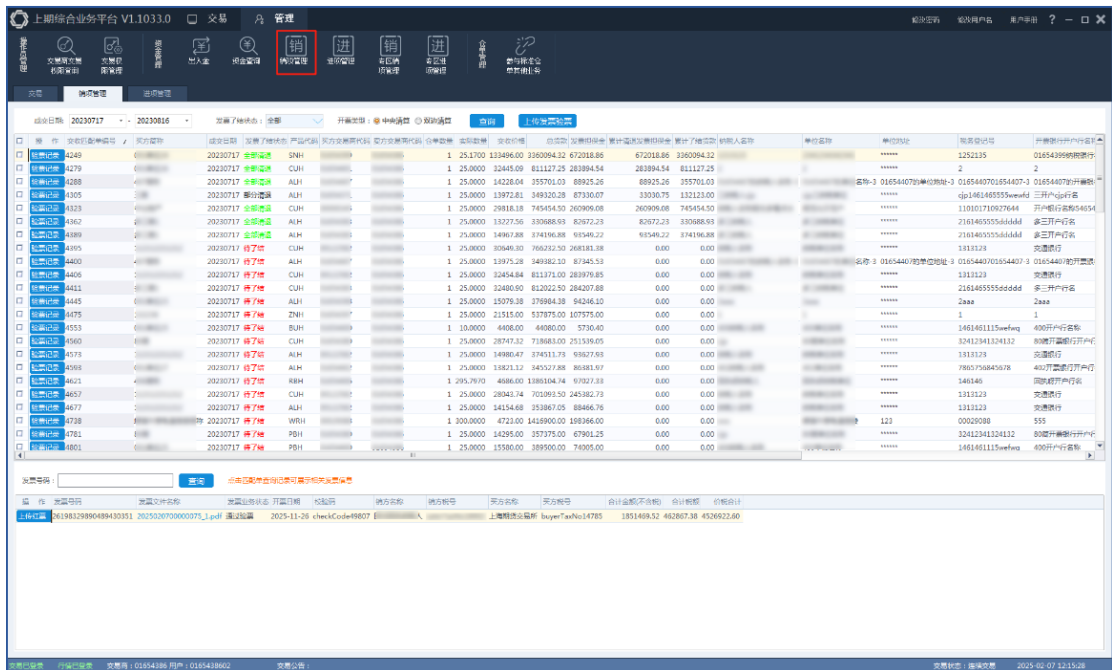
上期综合业务平台 V1.1033.0 交易 管理
修改密码 修改用户名 用户手册 ? — □ X

交易所交易结算查询 交易所配置管理 出入金 现金管理 销项管理 进项管理 客户销项管理 客户进项管理 备份管理 数字标准化单据和任务

交易 销项管理 进项管理

成交日期 20230717 - 20230816 发票开票状态 全部 开票类型 中间商品 双向商品 查询 上传发票验真

| 操作 | 供应订单编号 | 买方名称 | 成交日期 | 发票开票状态 | 产品代码 | 买方交易员代码 | 卖方交易员代码 | 合单数量 | 实际数量 | 成交价格 | 总金额 | 发票回款金额 | 累计退货发票回款金额 | 累计开票金额 | 纳税人名称 | 单位名称 | 单位地址 | 税务登记号 | 开票银行开户行名称 |
|---|---|---|---|---|---|---|---|---|---|---|---|---|---|---|---|---|---|---|---|
| 查看记录 | 4249 | | 20230717 | 全部开票 | SNH | | | 1 | 25.1700 | 133496.00 | 3360094.32 | 672018.86 | 672018.86 | 3360094.32 | | | ****** | 1252135 | 01654399的用银行 |
| 查看记录 | 4279 | | 20230717 | 全部开票 | CUH | | | 1 | 25.0000 | 32445.09 | 811127.25 | 283894.54 | 283894.54 | 811127.25 | | | ****** | 2 | 2 |
| 查看记录 | 4288 | | 20230717 | 全部开票 | ALH | | | 1 | 25.0000 | 14228.04 | 355701.03 | 88925.26 | 88925.26 | 355701.03 | | 名称-3 | 01654407的单位地址-3 | 01654407016544O7-3 | 01654407的开票银 |
| 查看记录 | 4305 | | 20230717 | 部分开票 | ALH | | | 1 | 25.0000 | 13972.81 | 349320.28 | 87330.07 | 33030.75 | 132123.00 | | | ****** | cjp1461465555wewfd | 三开户cjp行名 |
| 查看记录 | 4323 | | 20230717 | 全部开票 | ALH | | | 1 | 25.0000 | 29818.18 | 745454.50 | 260909.08 | 260909.08 | 745454.50 | | | ****** | 110101710927644 | 开户银行名称54654 |
| 查看记录 | 4362 | | 20230717 | 全部开票 | ALH | | | 1 | 25.0000 | 13227.56 | 330688.93 | 82672.23 | 82672.23 | 330688.93 | | | ****** | 2161465555ddddd | 多三开户行名 |
| 查看记录 | 4389 | | 20230717 | 全部开票 | ALH | | | 1 | 25.0000 | 14967.88 | 374196.88 | 93549.22 | 93549.22 | 374196.88 | | | ****** | 2161465555ddddd | 多三开户行名 |
| 查看记录 | 4395 | | 20230717 | 待开票 | CUH | | | 1 | 25.0000 | 30649.30 | 766232.50 | 268181.38 | 0.00 | 0.00 | | | ****** | 1313123 | 交通银行 |
| 查看记录 | 4400 | | 20230717 | 待开票 | ALH | | | 1 | 25.0000 | 13975.28 | 349382.10 | 87345.53 | 0.00 | 0.00 | | 名称-3 | 01654407的单位地址-3 | 01654407016544O7-3 | 01654407的开票银 |
| 查看记录 | 4406 | | 20230717 | 待开票 | CUH | | | 1 | 25.0000 | 32454.84 | 811371.00 | 283979.85 | 0.00 | 0.00 | | | ****** | 1313123 | 交通银行 |
| 查看记录 | 4411 | | 20230717 | 待开票 | CUH | | | 1 | 25.0000 | 32480.80 | 812022.50 | 284207.88 | 0.00 | 0.00 | | | ****** | 2161465555ddddd | 多三开户行名 |
| 查看记录 | 4445 | | 20230717 | 待开票 | ALH | | | 1 | 25.0000 | 15079.38 | 376984.38 | 94246.10 | 0.00 | 0.00 | | | ****** | 2aaa | 2aaa |
| 查看记录 | 4475 | | 20230717 | 待开票 | ZNH | | | 1 | 25.0000 | 21515.00 | 537875.00 | 107575.00 | 0.00 | 0.00 | | | ****** | 1 | 1 |
| 查看记录 | 4553 | | 20230717 | 待开票 | BUH | | | 1 | 10.0000 | 4408.00 | 44080.00 | 5730.40 | 0.00 | 0.00 | | | ****** | 1461461115wefwq | 400开户行名称 |
| 查看记录 | 4560 | | 20230717 | 待开票 | CUH | | | 1 | 25.0000 | 28747.32 | 718683.00 | 251539.05 | 0.00 | 0.00 | | | ****** | 32412341324132 | 80开票银行开户行 |
| 查看记录 | 4573 | | 20230717 | 待开票 | ALH | | | 1 | 25.0000 | 14980.47 | 374511.73 | 93627.93 | 0.00 | 0.00 | | | ****** | 1313123 | 交通银行 |
| 查看记录 | 4593 | | 20230717 | 待开票 | ALH | | | 1 | 25.0000 | 13821.12 | 345527.88 | 86381.97 | 0.00 | 0.00 | | | ****** | 7865756845678 | 402开票银行开户行 |
| 查看记录 | 4621 | | 20230717 | 待开票 | RBH | | | 1 | 295.7670 | 4686.00 | 1386104.74 | 97027.33 | 0.00 | 0.00 | | | ****** | 146146 | 同就开户行名 |
| 查看记录 | 4657 | | 20230717 | 待开票 | CUH | | | 1 | 25.0000 | 28043.74 | 701093.50 | 245382.73 | 0.00 | 0.00 | | | ****** | 1313123 | 交通银行 |
| 查看记录 | 4677 | | 20230717 | 待开票 | ALH | | | 1 | 25.0000 | 14154.68 | 353867.05 | 88466.76 | 0.00 | 0.00 | | | ****** | 1313123 | 交通银行 |
| 查看记录 | 4738 | | 20230717 | 待开票 | WRH | | | 1 | 300.0000 | 4723.00 | 1416900.00 | 198366.00 | 0.00 | 0.00 | | | 123 | 00029088 | 555 |
| 查看记录 | 4781 | | 20230717 | 待开票 | PBH | | | 1 | 25.0000 | 14295.00 | 357375.00 | 67901.25 | 0.00 | 0.00 | | | ****** | 32412341324132 | 80开票银行开户行 |
| 查看记录 | 4801 | | 20230717 | 待开票 | PBH | | | 1 | 25.0000 | 15580.00 | 389500.00 | 74005.00 | 0.00 | 0.00 | | | ****** | 1461461115wefwq | 400开户行名称 |

发票号码: 查询 点击回款录查询记录可显示相关发票信息

| 操作 | 发票号码 | 发票文件名称 | 发票业务状态 | 开票日期 | 校验码 | 销方名称 | 销方税号 | 买方名称 | 买方税号 | 合计金额(不含税) | 合计税额 | 价税合计 |
|---|---|---|---|---|---|---|---|---|---|---|---|---|
| 上传红票 | 06198329890489430351 | 20250207000000075_1.pdf | 通过验真 | 2025-11-26 | checkCode49807 | | | 上海期货交易所 | buyerTaxNo14785 | 1851469.52 | 462867.38 | 4526922.60 |

交易已登录 行情已登录 交易员: 01654386 用户: 01654386602 交易公告:
交易状态: 连续交易 2025-02-07 12:15:28